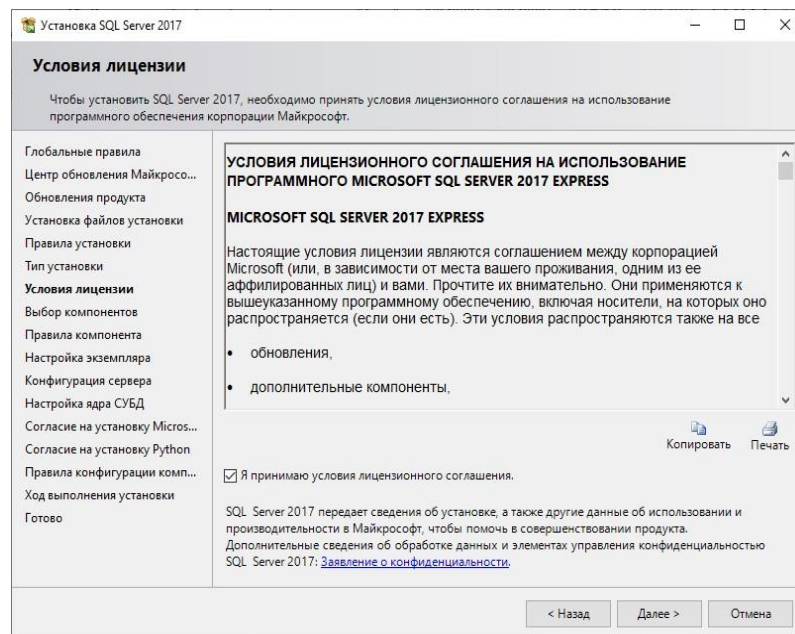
Установка SQL Server 2017

Условия лицензии

Чтобы установить SQL Server 2017, необходимо принять условия лицензионного соглашения на использование программного обеспечения корпорации Майкрософт.

Глобальные правила
Центр обновления Майкросо...
Обновления продукта
Установка файлов установки
Правила установки
Тип установки
Условия лицензии
Выбор компонентов
Правила компонента
Настройка экземпляра
Конфигурация сервера
Настройка ядра СУБД
Согласие на установку Micros...
Согласие на установку Python
Правила конфигурации комп...
Ход выполнения установки
Готово

УСЛОВИЯ ЛИЦЕНЗИОННОГО СОГЛАШЕНИЯ НА ИСПОЛЬЗОВАНИЕ ПРОГРАММНОГО MICROSOFT SQL SERVER 2017 EXPRESS

MICROSOFT SQL SERVER 2017 EXPRESS

Настоящие условия лицензии являются соглашением между корпорацией Microsoft (или, в зависимости от места вашего проживания, одним из ее аффилированных лиц) и вами. Прочтите их внимательно. Они применяются к вышеуказанному программному обеспечению, включая носители, на которых оно распространяется (если они есть). Эти условия распространяются также на все

• обновления,

• дополнительные компоненты,

Копировать Печать

☑ Я принимаю условия лицензионного соглашения.

SQL Server 2017 передает сведения об установке, а также другие данные об использовании и производительности в Майкрософт, чтобы помочь в совершенствовании продукта. Дополнительные сведения об обработке данных и элементах управления конфиденциальностью SQL Server 2017: Заявление о конфиденциальности.

< Назад Далее > Отмена